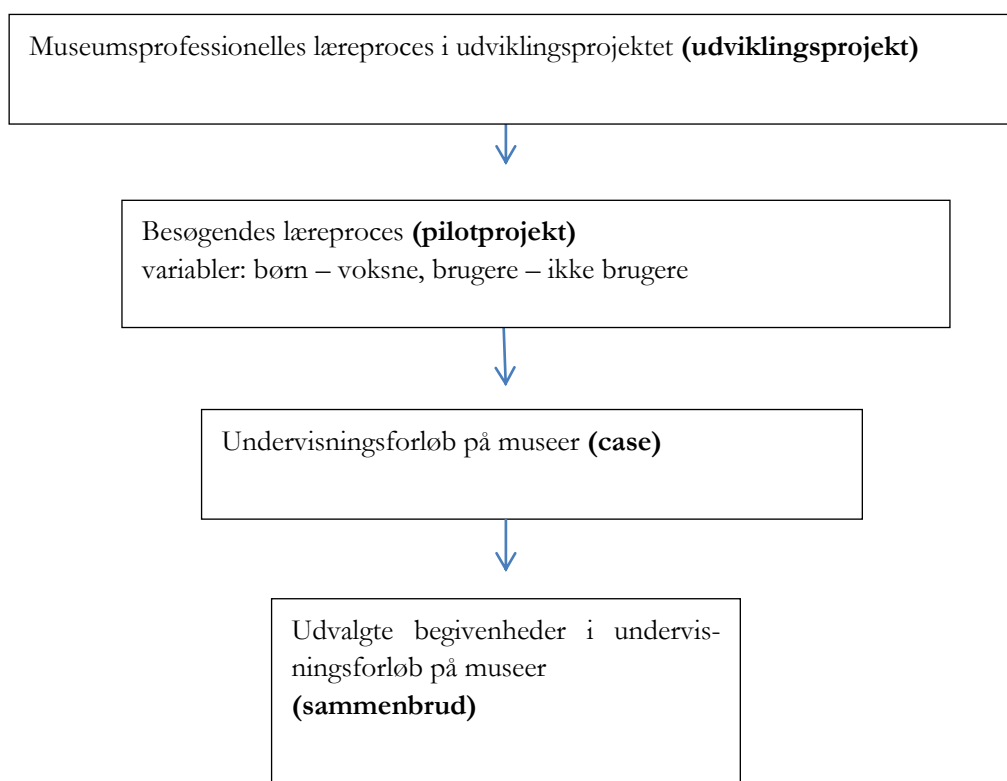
Museumsprofessionelles læreproces i udviklingsprojektet **(udviklingsprojekt)**

Besøgendes læreproces **(pilotprojekt)**
variabler: børn – voksne, brugere – ikke brugere

Undervisningsforløb på museer **(case)**

Udvalgte begivenheder i undervisningsforløb på museer
**(sammenbrud)**